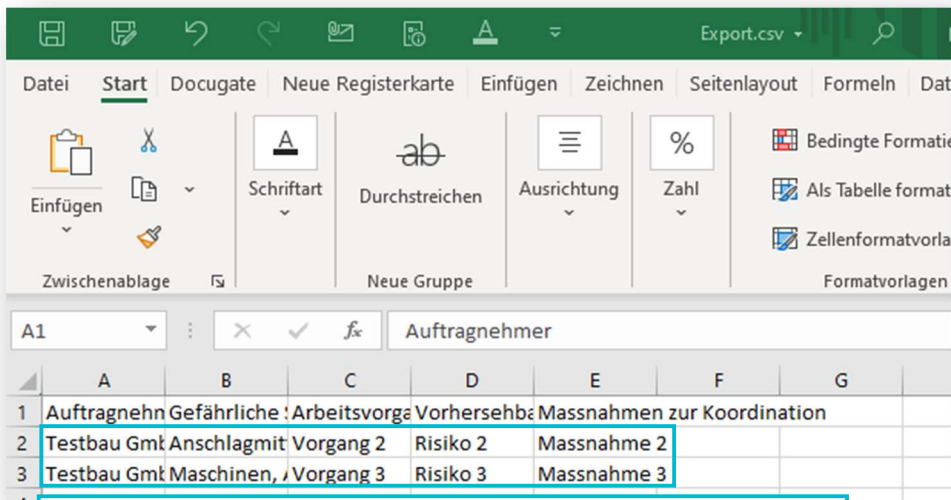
Export.csv

Datei | Start | Docugate | Neue Registerkarte | Einfügen | Zeichnen | Seitenlayout | Formeln | Dat

Einfügen

Zwischenablage

Schriftart

Durchstreichen

Neue Gruppe

Ausrichtung

Zahl

Bedingte Formatie

Als Tabelle format

Zellenformatvorla

Formatvorlagen

A1

Auftragnehmer

| | A | B | C | D | E | F | G |
|---|---|---|---|---|---|---|---|
| 1 | Auftragnehn | Gefährliche S | Arbeitsvorga | Vorhersehba | Massnahmen zur Koordination | | |
| 2 | Testbau Gmb | Anschlagmit | Vorgang 2 | Risiko 2 | Massnahme 2 | | |
| 3 | Testbau Gmb | Maschinen, A | Vorgang 3 | Risiko 3 | Massnahme 3 | | |